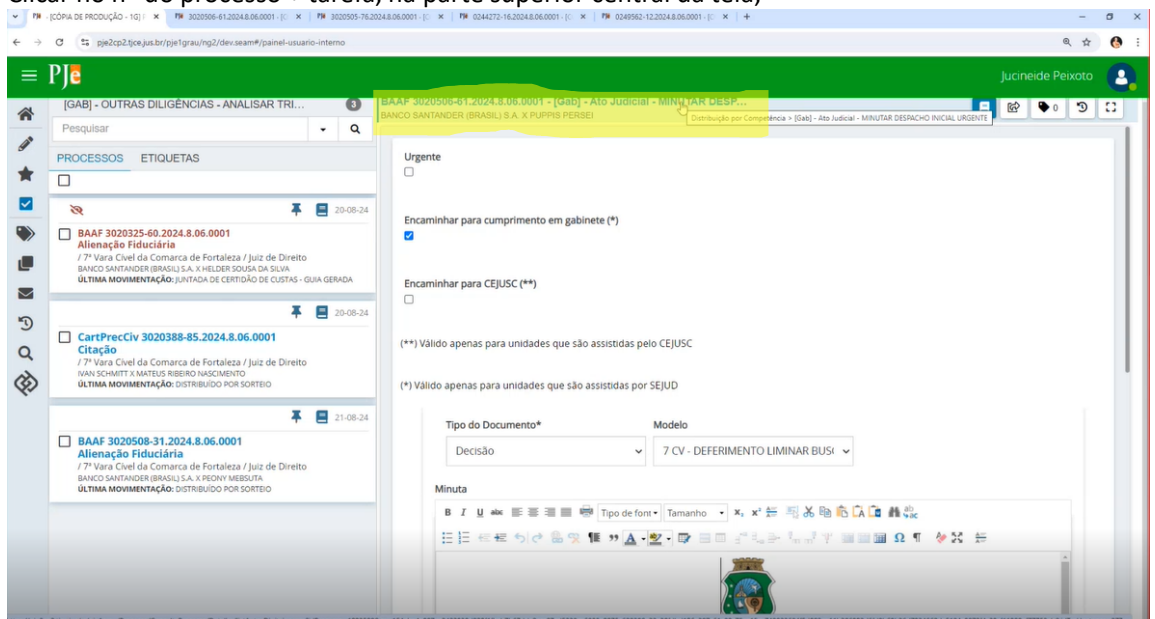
Clicar no nº do processo > tarefa, na parte superior central da tela)

[CÓPIA DE PRODUÇÃO - 1G] | × 3020506-61.2024.8.06.0001 - [G × 3020505-76.2024.8.06.0001 - [G × 0244272-16.2024.8.06.0001 - [G × 0249562-12.2024.8.06.0001 - [G × +

pje2cp2.tjce.jus.br/pje1grau/ng2/dev.seam#/painel-usuario-interno

PJe

Jucineide Peixoto

[GAB] - OUTRAS DILIGÊNCIAS - ANALISAR TRI... 3

Pesquisar

PROCESSOS ETIQUETAS

20-08-24

BAAF 3020325-60.2024.8.06.0001
Alienação Fiduciária
/ 7ª Vara Cível da Comarca de Fortaleza / Juiz de Direito
BANCO SANTANDER (BRASIL) S.A. X HELDER SOUSA DA SILVA
ÚLTIMA MOVIMENTAÇÃO: JUNTADA DE CERTIDÃO DE CUSTAS - GUIA GERADA

20-08-24

CartPrecCiv 3020388-85.2024.8.06.0001
Citação
/ 7ª Vara Cível da Comarca de Fortaleza / Juiz de Direito
IVAN SCHMITT X MATEUS RIBEIRO NASCIMENTO
ÚLTIMA MOVIMENTAÇÃO: DISTRIBUÍDO POR SORTEIO

21-08-24

BAAF 3020508-31.2024.8.06.0001
Alienação Fiduciária
/ 7ª Vara Cível da Comarca de Fortaleza / Juiz de Direito
BANCO SANTANDER (BRASIL) S.A. X PEONY MEBSUTA
ÚLTIMA MOVIMENTAÇÃO: DISTRIBUÍDO POR SORTEIO

BAAF 3020506-61.2024.8.06.0001 - [Gab] - Ato Judicial - MINUTAR DESP...
BANCO SANTANDER (BRASIL) S.A. X PUPPIS PERSEI
Distribuição por Competência > [Gab] - Ato Judicial - MINUTAR DESPACHO INICIAL URGENTE

0

Urgente

Encaminhar para cumprimento em gabinete (*)

Encaminhar para CEJUSC (**)

(**) Válido apenas para unidades que são assistidas pelo CEJUSC

(*) Válido apenas para unidades que são assistidas por SEJUD

Tipo do Documento*
Decisão

Modelo
7 CV - DEFERIMENTO LIMINAR BUS(

Minuta

Tipo de font Tamanho